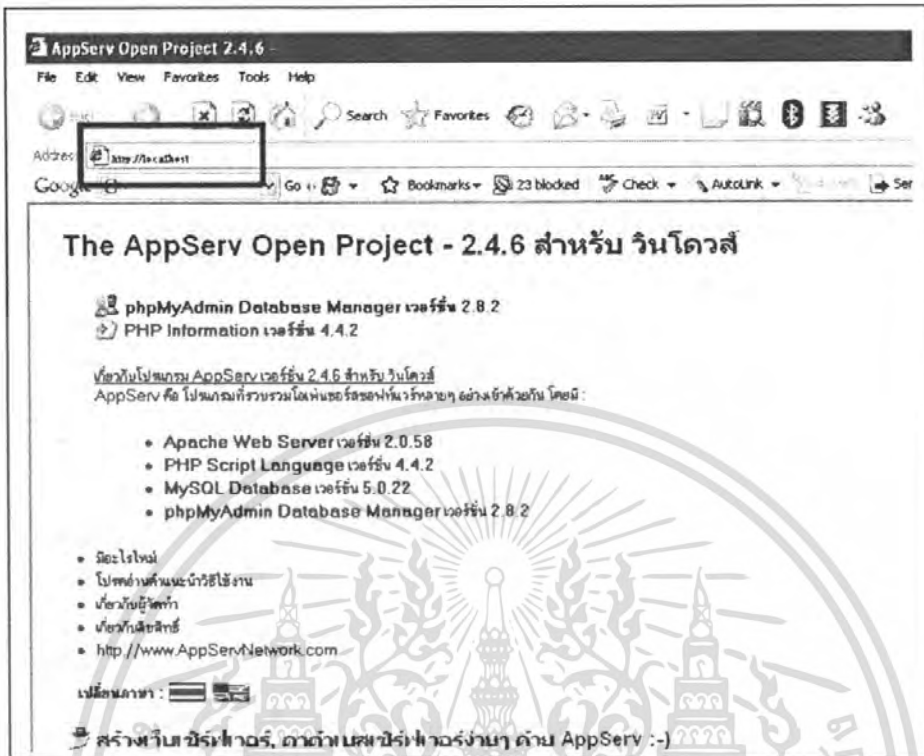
AppServ Open Project 2.4.6

File Edit View Favorites Tools Help

Back Search Favorites

Address http://localhost

Google Go Bookmarks 23 blocked Check AutoLink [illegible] Se

The AppServ Open Project - 2.4.6 สำหรับ วินโดวส์

phpMyAdmin Database Manager เวอร์ชั่น 2.8.2
PHP Information เวอร์ชั่น 4.4.2

เกี่ยวกับโปรแกรม AppServ เวอร์ชั่น 2.4.6 สำหรับ วินโดวส์
AppServ คือ โปรแกรมที่รวบรวมโอเพ่นซอร์สซอฟท์แวร์หลายๆ อย่างเข้าด้วยกัน โดยมี :

- Apache Web Server เวอร์ชั่น 2.0.58
- PHP Script Language เวอร์ชั่น 4.4.2
- MySQL Database เวอร์ชั่น 5.0.22
- phpMyAdmin Database Manager เวอร์ชั่น 2.8.2

- มีอะไรใหม่
- โปรดอ่านคำแนะนำวิธีใช้งาน
- เกี่ยวกับผู้จัดทำ
- เกี่ยวกับลิขสิทธิ์
- http://www.AppServNetwork.com

เปลี่ยนภาษา :

สร้างเว็บเซิร์ฟเวอร์, ดาต้าเบสเซิร์ฟเวอร์ง่ายๆ ด้วย AppServ :-)